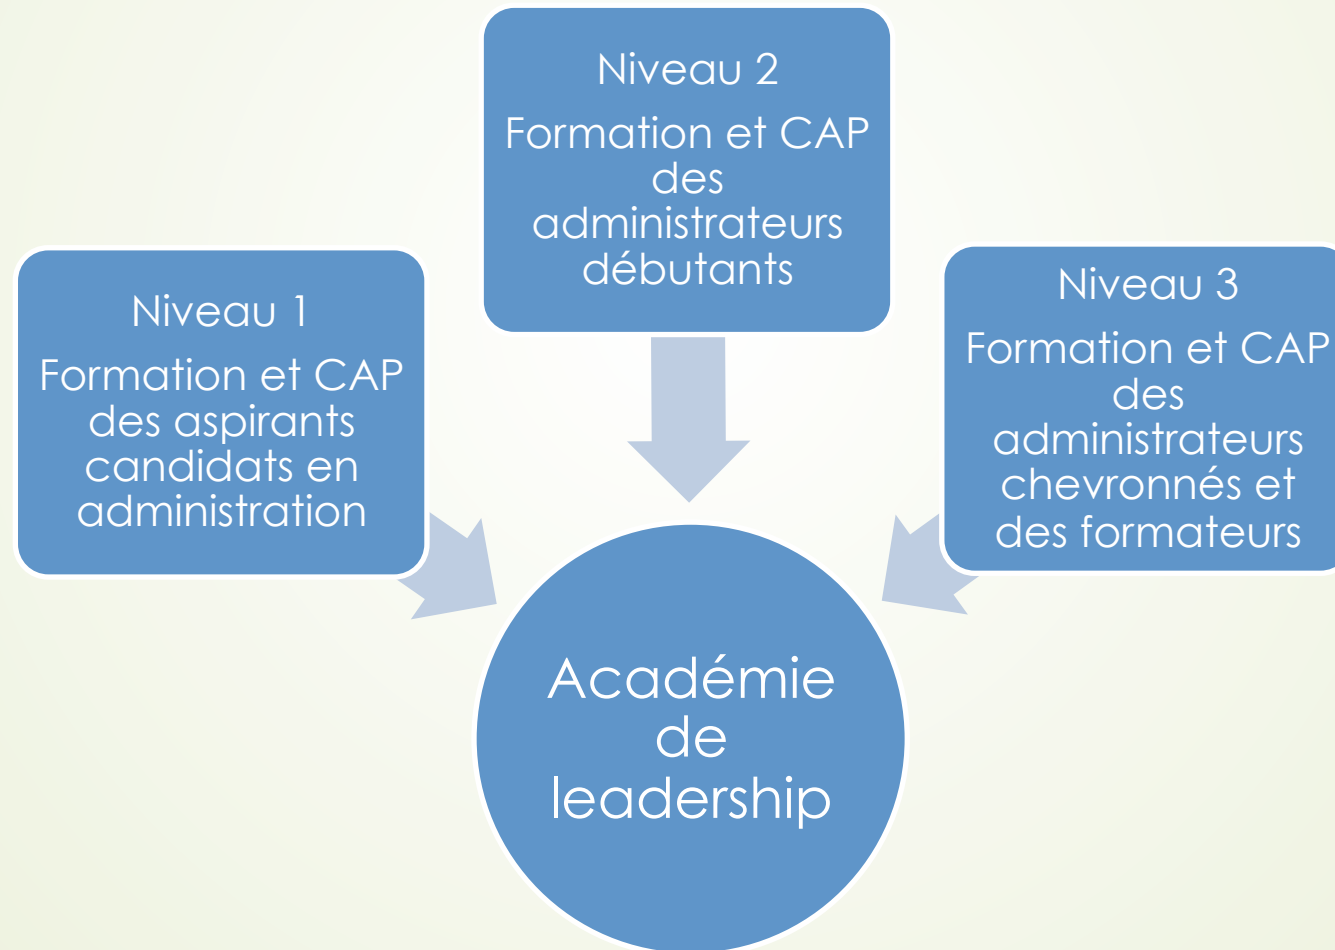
Niveau 2
Formation et CAP des administrateurs débutants

Niveau 1
Formation et CAP des aspirants candidats en administration

Niveau 3
Formation et CAP des administrateurs chevronnés et des formateurs

Académie de leadership